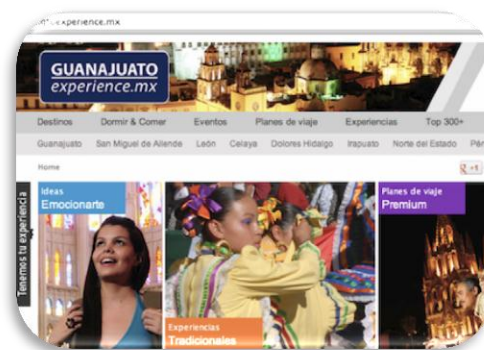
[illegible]experience.mx

GUANAJUATO experience.mx

Destinos | Dormir & Comer | Eventos | Planes de viaje | Experiencias | Top 300+

Guanajuato | San Miguel de Allende | León | Celaya | Dolores Hidalgo | Irapuato | Norte del Estado | Pé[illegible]

Home

+1

Tenemos tu experiencia

Ideas
Emocionarte

Experiencias
Tradicionales

Planes de viaje
Premium